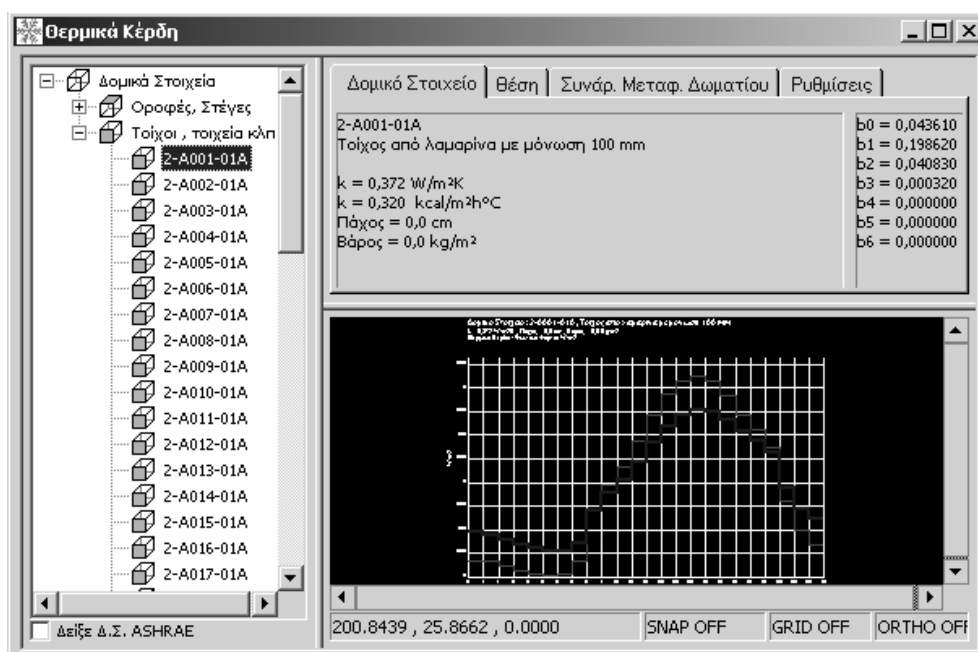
Θερμικά Κέρδη

Δομικά Στοιχεία
Οροφές, Στέγες
Τοίχοι , τοιχεία κλπ
2-A001-01A
2-A002-01A
2-A003-01A
2-A004-01A
2-A005-01A
2-A006-01A
2-A007-01A
2-A008-01A
2-A009-01A
2-A010-01A
2-A011-01A
2-A012-01A
2-A013-01A
2-A014-01A
2-A015-01A
2-A016-01A
2-A017-01A

Δείξε Δ.Σ. ASHRAE

Δομικό Στοιχείο | Θέση | Συνάρ. Μεταφ. Δωματίου | Ρυθμίσεις

2-A001-01A
Τοίχος από λαμαρίνα με μόνωση 100 mm

k = 0,372 W/m²K
k = 0,320 kcal/m²h°C
Πάχος = 0,0 cm
Βάρος = 0,0 kg/m²

b0 = 0,043610
b1 = 0,198620
b2 = 0,040830
b3 = 0,000320
b4 = 0,000000
b5 = 0,000000
b6 = 0,000000

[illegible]

200.8439 , 25.8662 , 0.0000 | SNAP OFF | GRID OFF | ORTHO OFF